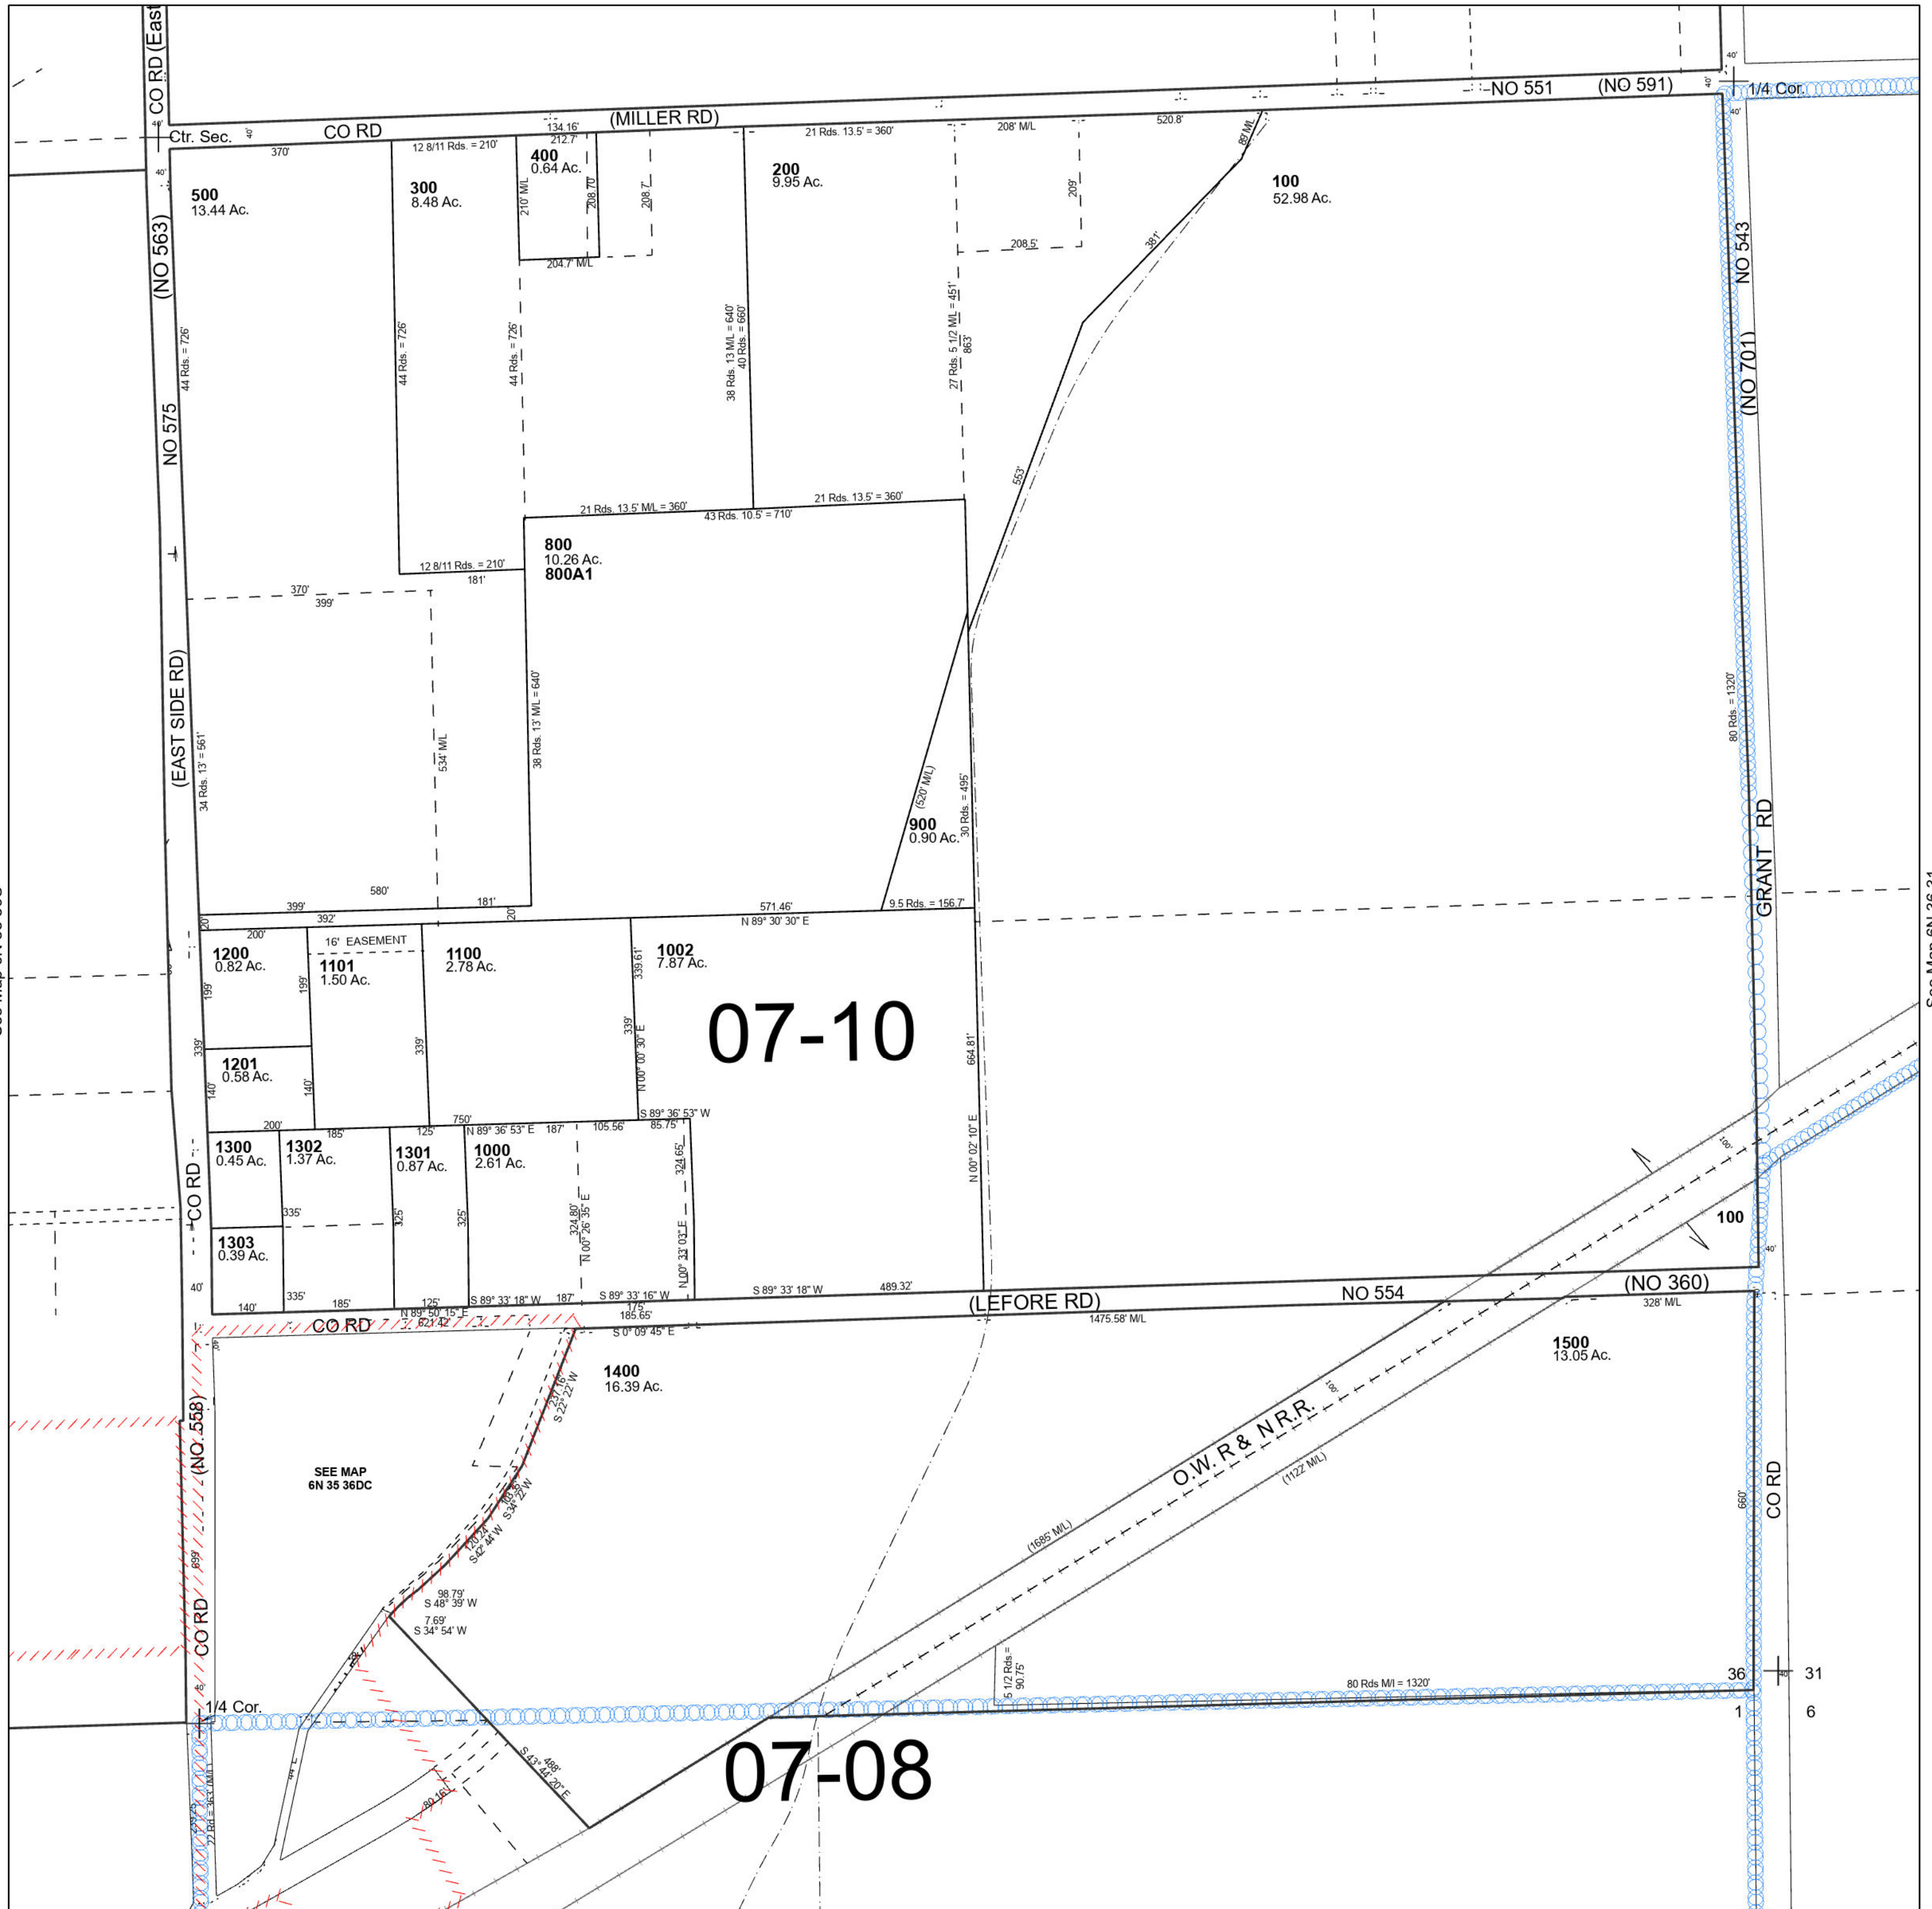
CO RD (East
NO 551
(NO 591)
1/4 Cor.
Ctr. Sec.
CO RD
(MILLER RD)
134.16'
212.7'
21 Rds. 13.5' = 360'
208' M/L
520.8'
370'
12 8/11 Rds. = 210'
500
13.44 Ac.
300
8.48 Ac.
400
0.64 Ac.
210' M/L
208.70'
208.7'
204.7' M/L
200
9.95 Ac.
209'
208.5'
100
52.98 Ac.
381'
88' M/L
(NO 563)
NO 543
(NO 701)
44 Rds. = 726'
44 Rds. = 726'
44 Rds. = 726'
38 Rds. 13 M/L = 640'
40 Rds. = 660'
27 Rds. 5 1/2 M/L = 451'
863'
553'
NO 575
21 Rds. 13.5' M/L = 360'
43 Rds. 10.5' = 710'
21 Rds. 13.5' = 360'
800
10.26 Ac.
800A1
12 8/11 Rds. = 210'
181'
370'
399'
(EAST SIDE RD)
534' M/L
38 Rds. 13' M/L = 640'
34 Rds. 13' = 561'
80 Rds. = 1320'
(520' M/L)
900
0.90 Ac.
30 Rds. = 495'
GRANT RD
399'
580'
181'
392'
20'
20'
571.46'
N 89° 30' 30" E
9.5 Rds. = 156.7'
200'
16' EASEMENT
1200
0.82 Ac.
1101
1.50 Ac.
1100
2.78 Ac.
1002
7.87 Ac.
339.61'
07-10
199'
199'
339'
339'
339'
N 00° 00' 30" E
664.81'
1201
0.58 Ac.
140'
140'
200'
750'
S 89° 36' 53" W
185'
125'
N 89° 36' 53" E
187'
105.56'
85.75'
1300
0.45 Ac.
1302
1.37 Ac.
1301
0.87 Ac.
1000
2.61 Ac.
324.65'
N 00° 02' 10" E
CO RD
335'
325'
325'
324.80'
N 00° 26' 35" E
N 00° 33' 03" E
100
1303
0.39 Ac.
40'
335'
185'
125'
S 89° 33' 18" W
187'
S 89° 33' 16" W
175'
185.65'
S 89° 33' 18" W
489.32'
140'
N 89° 50' 15" E
621.42'
CO RD
(LEFORE RD)
NO 554
(NO 360)
S 0° 09' 45" E
1475.58' M/L
328' M/L
1400
16.39 Ac.
1500
13.05 Ac.
(NO 558)
SEE MAP
6N 35 36DC
231.16'
S 22° 22' W
S 34° 22' W
120.24'
S 42° 44' W
O.W. R & N R.R.
(1122' M/L)
(1685' M/L)
660'
CO RD
98.79'
S 48° 39' W
7.69'
S 34° 54' W
CO RD
5 1/2 Rds. = 90.75'
80 Rds M/l = 1320'
36
31
1
6
1/4 Cor.
S 43° 44' 20" E
488'
80.16'
22 Rd = 363' (M/L)
07-08